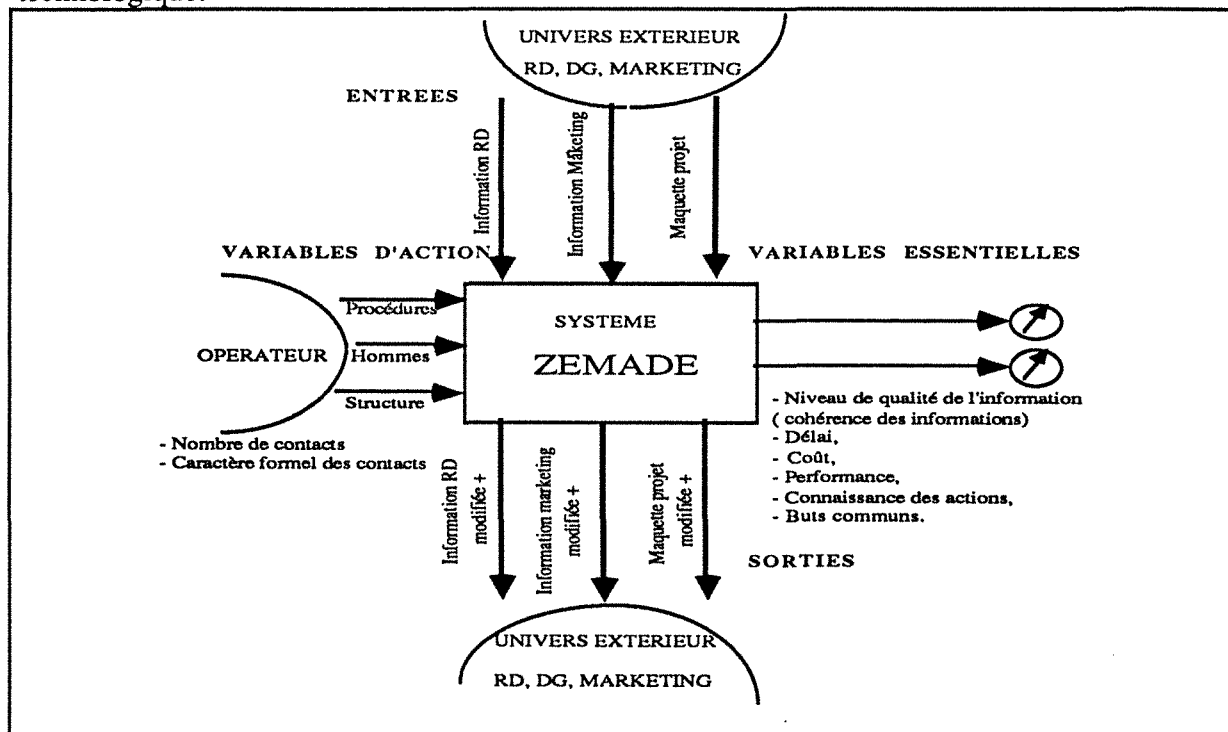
technologique.

UNIVERS EXTERIEUR
RD, DG, MARKETING

ENTREES

Information RD

Information Mrkeing

Maquette projet

VARIABLES D'ACTION

VARIABLES ESSENTIELLES

Procédures

Hommes

Structure

OPERATEUR

SYSTEME

ZEMADE

- Nombre de contacts
- Caractère formel des contacts

- Niveau de qualité de l'information ( cohérence des informations)
- Délai,
- Coût,
- Performance,
- Connaissance des actions,
- Buts communs.

Information RD modifiée +

Information marketing modifiée +

Maquette projet modifiée +

SORTIES

UNIVERS EXTERIEUR
RD, DG, MARKETING